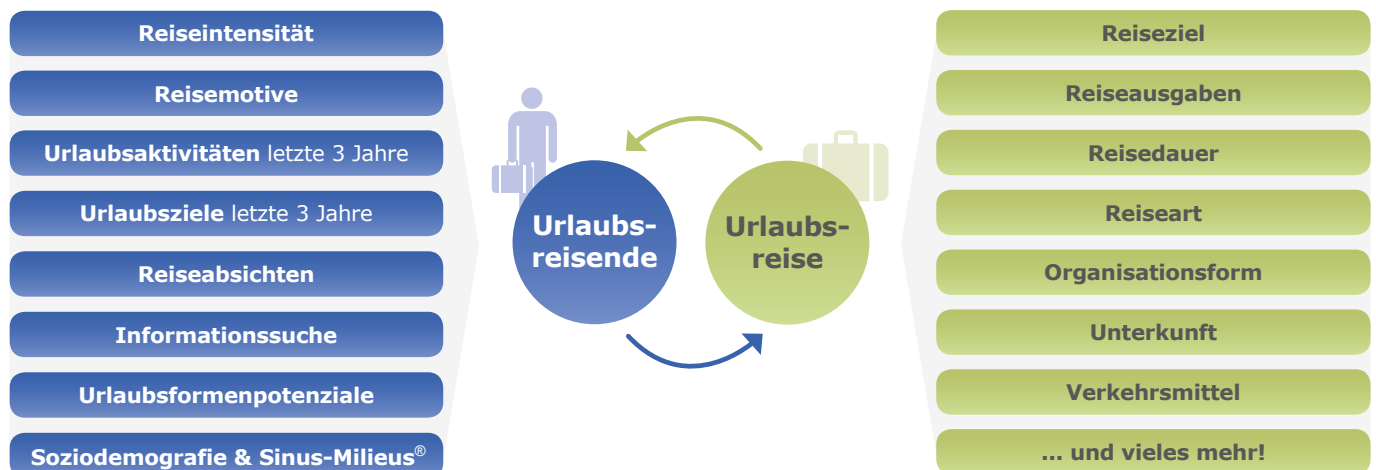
Reiseintensität

Reisemotive

Urlaubsaktivitäten letzte 3 Jahre

Urlaubsziele letzte 3 Jahre

Reiseabsichten

Informationssuche

Urlaubsformenpotenziale

Soziodemografie & Sinus-Milieus®

Urlaubsreisende

Urlaubsreise

Reiseziel

Reiseausgaben

Reisedauer

Reiseart

Organisationsform

Unterkunft

Verkehrsmittel

... und vieles mehr!